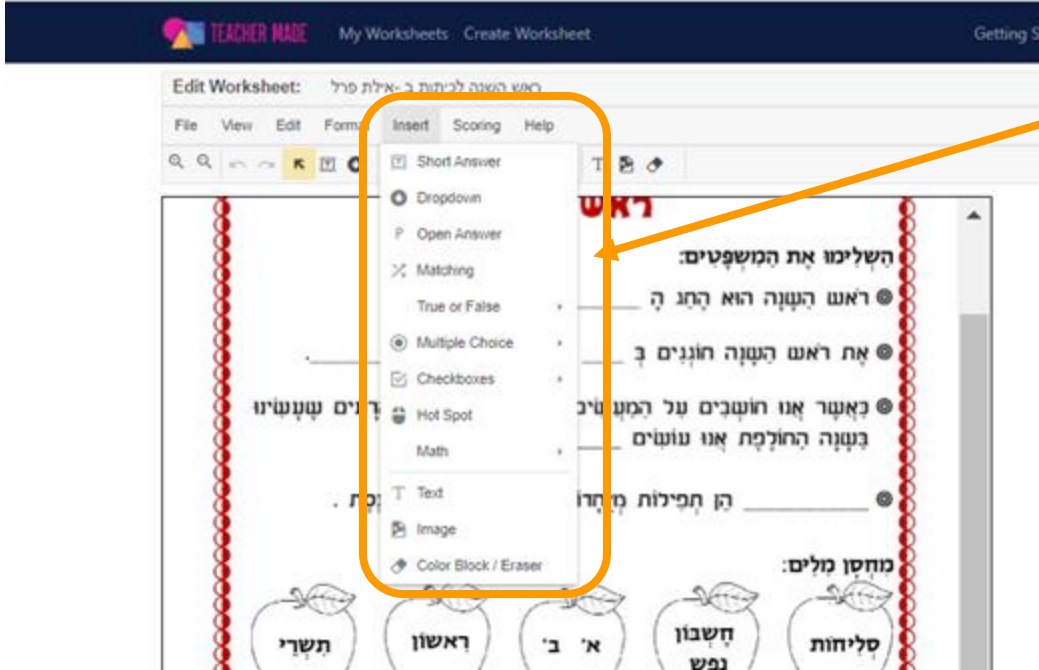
TEACHER MADE My Worksheets Create Worksheet Getting S

Edit Worksheet: ראש השנה לכיתות ב -אילת פרל

File View Edit Forma Insert Scoring Help

Short Answer
Dropdown
Open Answer
Matching
True or False
Multiple Choice
Checkboxes
Hot Spot
Math
Text
Image
Color Block / Eraser

ראש

הַשְׁלִימוּ אֶת הַמִּשְׁפָּטִים:

רֹאשׁ הַשָּׁנָה הוּא הֶחָג הָ ______

אֶת רֹאשׁ הַשָּׁנָה חוֹגְגִים בְּ ______ ______.

כַּאֲשֶׁר אָנוּ חוֹשְׁבִים עַל הַמַּ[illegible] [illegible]רִים שֶׁעָשִׂינוּ בַּשָּׁנָה הַחוֹלֶפֶת אָנוּ עוֹשִׂים ______

______ הֵן תְּפִלּוֹת מְ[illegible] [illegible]כֶת.

מַחְסַן מִלִּים:

סְלִיחוֹת חֶשְׁבּוֹן נֶפֶשׁ א' ב' רִאשׁוֹן תִּשְׁרֵי